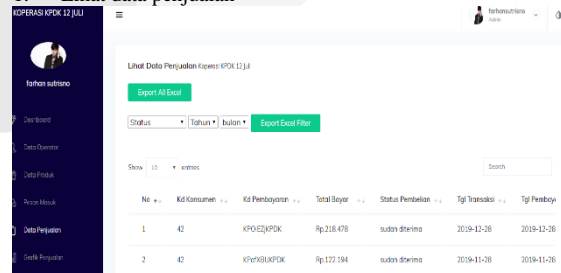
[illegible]

KOPERASI KPDK 12 JULI

≡

farhansutrisno
Admin

farhan sutrisno

Dashboard

Data Operator

Data Produk

Pesan Masuk

Data Penjualan

Grafik Penjualan

Lihat Data Penjualan Koperasi KPDK 12 Juli

Export All Excel

Status ▾ Tahun ▾ bulan ▾ Export Excel Filter

Show 10 ▾ entries

Search

| No | Kd Konsumen | Kd Pembayaran | Total Bayar | Status Pembelian | Tgl Transaksi | Tgl Pembaya |
|---|---|---|---|---|---|---|
| 1 | 42 | KPOEZJKPDK | Rp.218.478 | sudah diterima | 2019-12-28 | 2019-12-28 |
| 2 | 42 | KPcfXBUKPDK | Rp.122.194 | sudah diterima | 2019-11-28 | 2019-11-28 |